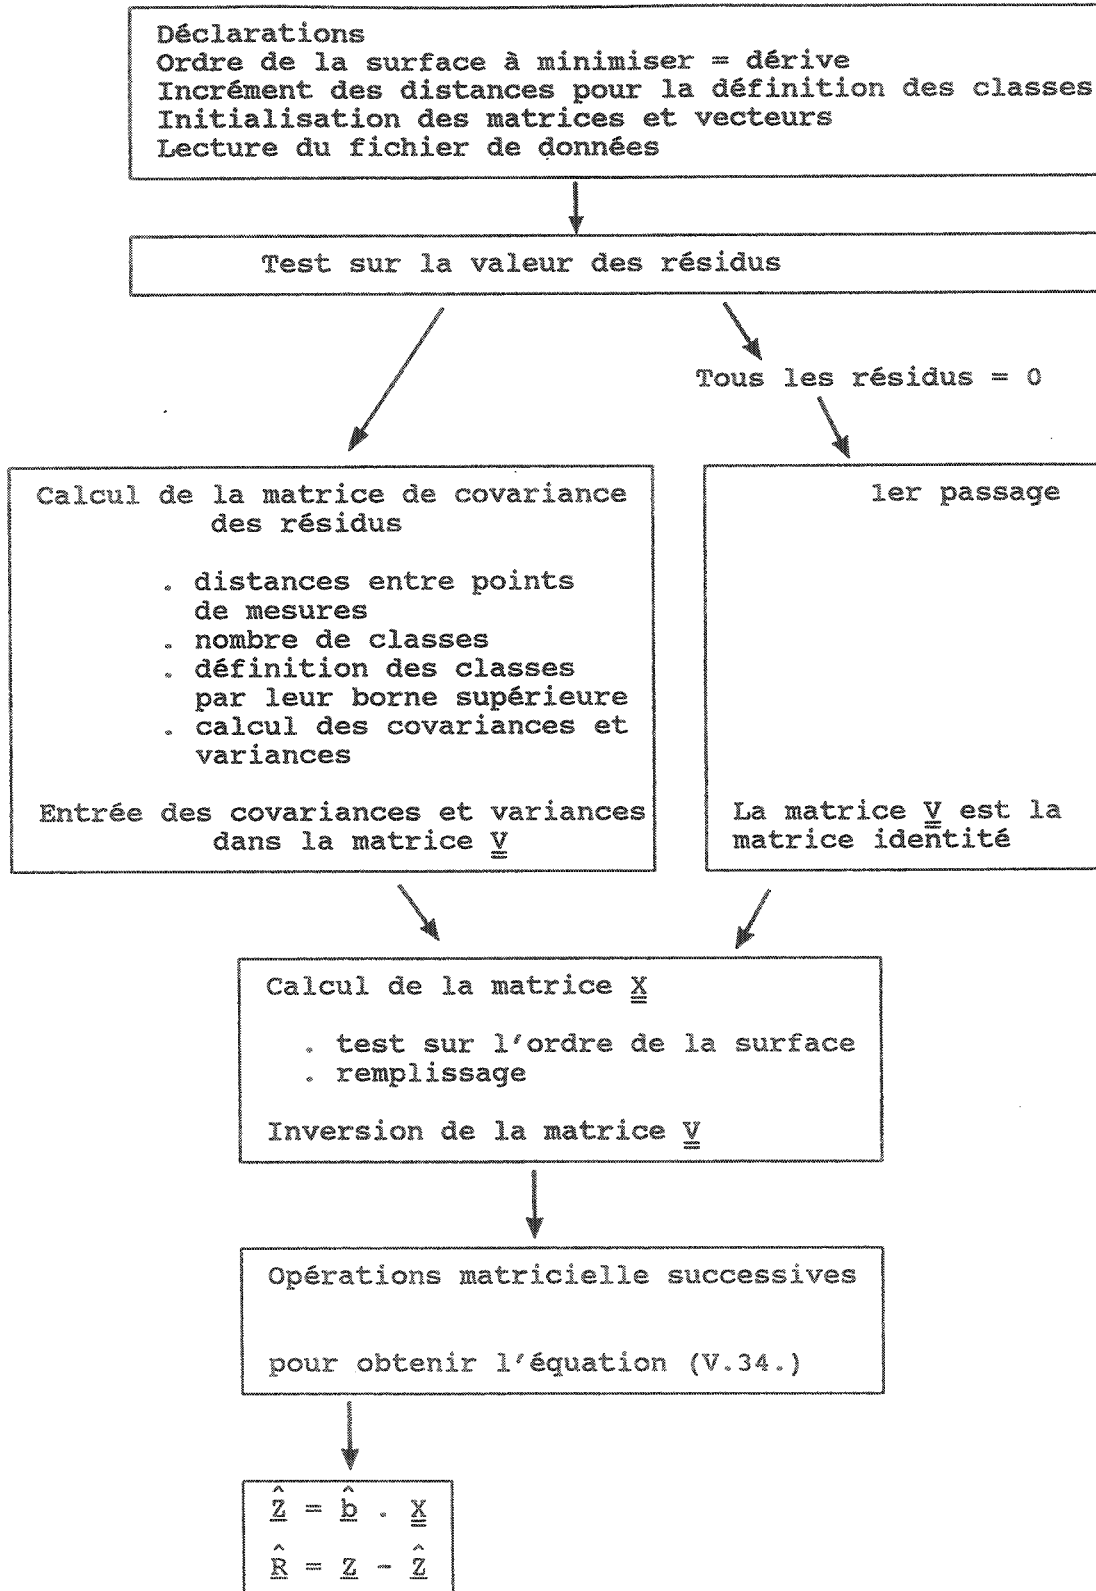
Déclarations
Ordre de la surface à minimiser = dérive
Incrément des distances pour la définition des classes
Initialisation des matrices et vecteurs
Lecture du fichier de données

Test sur la valeur des résidus

Tous les résidus = 0

Calcul de la matrice de covariance des résidus

. distances entre points de mesures
. nombre de classes
. définition des classes par leur borne supérieure
. calcul des covariances et variances

Entrée des covariances et variances dans la matrice $\underline{V}$

1er passage

La matrice $\underline{V}$ est la matrice identité

Calcul de la matrice $\underline{X}$

. test sur l'ordre de la surface
. remplissage

Inversion de la matrice $\underline{V}$

Opérations matricielle successives

pour obtenir l'équation (V.34.)

$\hat{\underline{Z}} = \hat{\underline{b}} \cdot \underline{X}$
$\hat{\underline{R}} = \underline{Z} - \hat{\underline{Z}}$